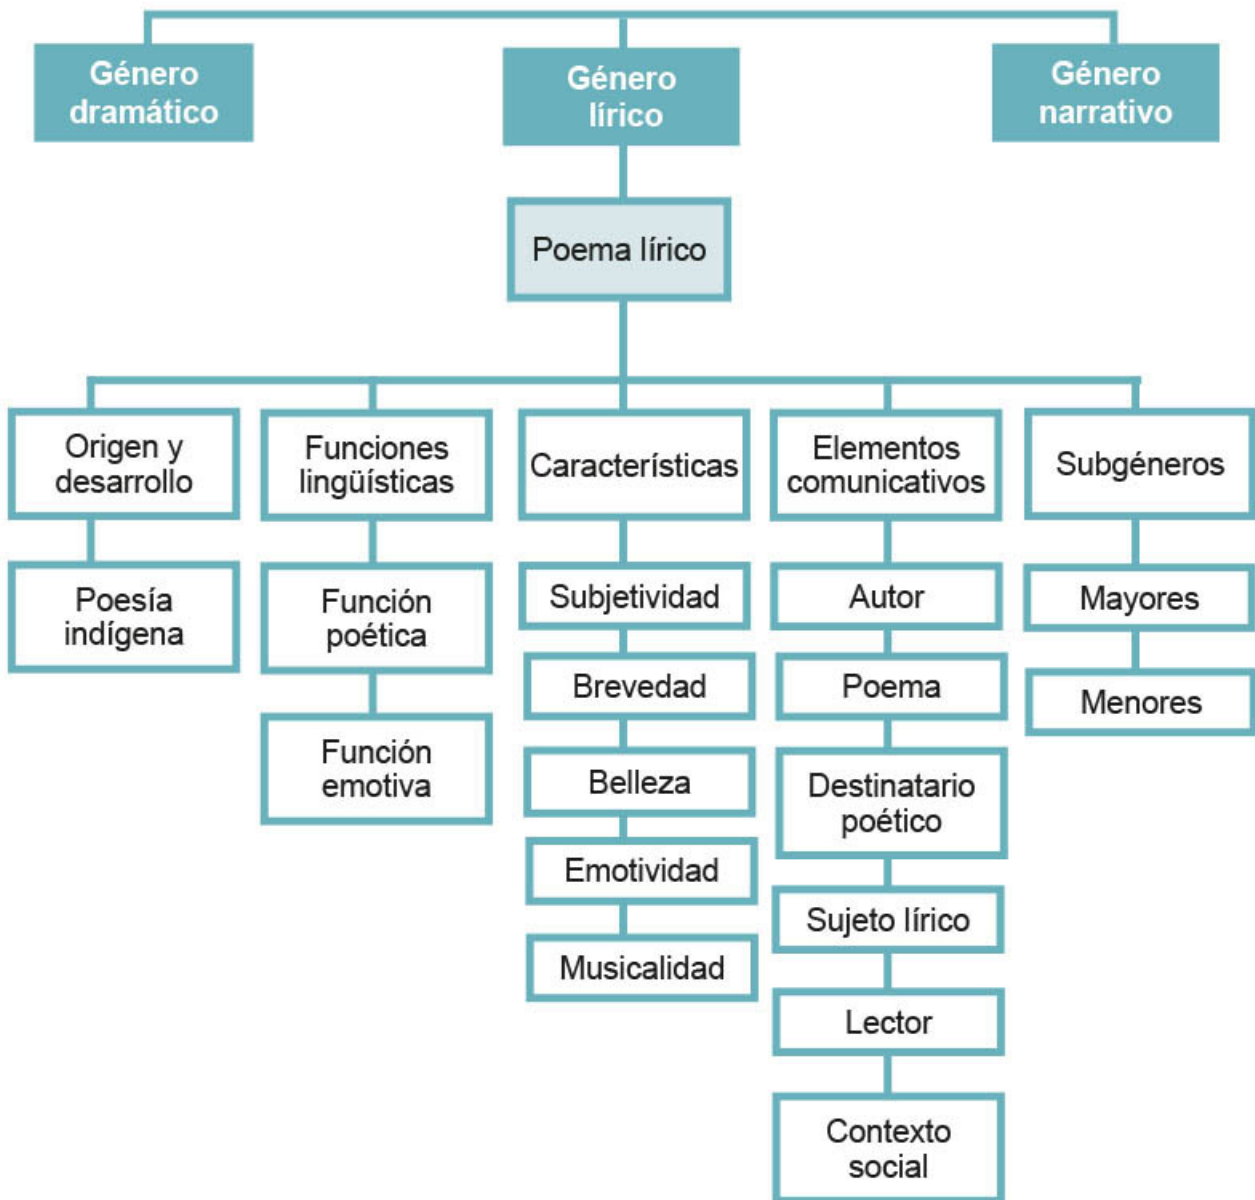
Género dramático

Género lírico

Género narrativo

Poema lírico

Origen y desarrollo

Poesía indígena

Funciones lingüísticas

Función poética

Función emotiva

Características

Subjetividad

Brevedad

Belleza

Emotividad

Musicalidad

Elementos comunicativos

Autor

Poema

Destinatario poético

Sujeto lírico

Lector

Contexto social

Subgéneros

Mayores

Menores